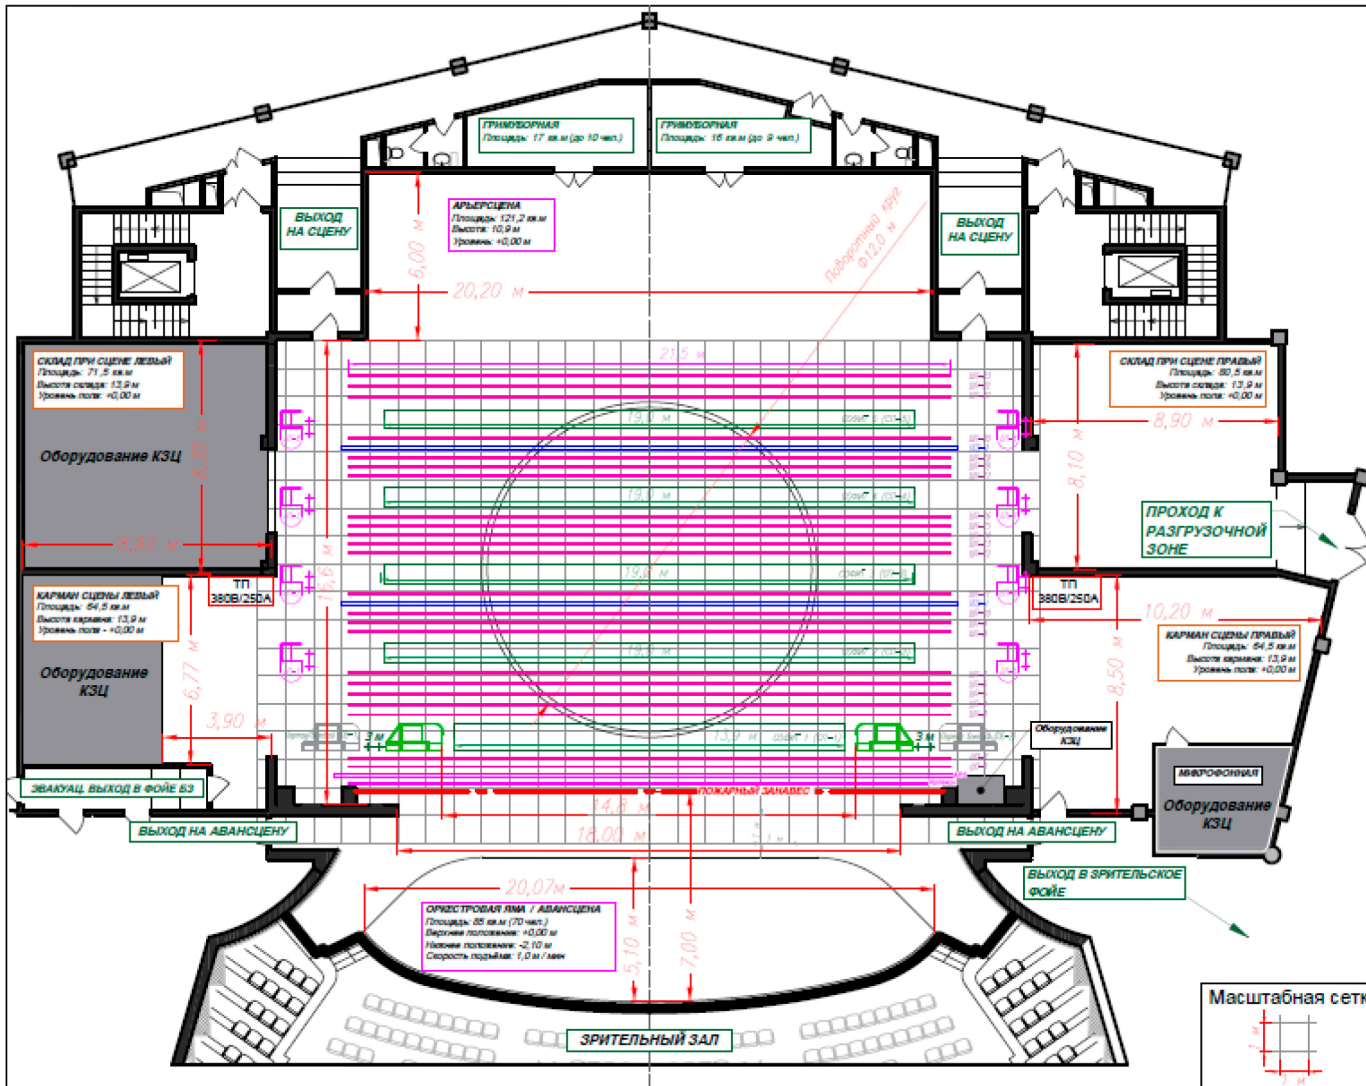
ГРИМУБОРНАЯ
Площадь: 17 кв.м (до 10 чел.)

ГРИМУБОРНАЯ
Площадь: 16 кв.м (до 9 чел.)

ВЫХОД НА СЦЕНУ

АРЬЕРСЦЕНА
Площадь: 121,2 кв.м
Высота: 10,9 м
Уровень: +0,00 м

6,00 м

Поворотный круг Ф12,0 м

ВЫХОД НА СЦЕНУ

20,20 м

21,5 м

СКЛАД ПРИ СЦЕНЕ ЛЕВЫЙ
Площадь: 71,5 кв.м
Высота склада: 13,9 м
Уровень пола: +0,00 м

Оборудование КЗЦ

8,30 м

8,60 м

СКЛАД ПРИ СЦЕНЕ ПРАВЫЙ
Площадь: 80,5 кв.м
Высота склада: 13,9 м
Уровень пола: +0,00 м

8,90 м

8,10 м

19,0 м

19,0 м

19,0 м

19,0 м

16,6 м

ПРОХОД К РАЗГРУЗОЧНОЙ ЗОНЕ

ТП 380В/250А

ТП 380В/250А

КАРМАН СЦЕНЫ ЛЕВЫЙ
Площадь: 64,5 кв.м
Высота кармана: 13,9 м
Уровень пола: +0,00 м

Оборудование КЗЦ

6,77 м

3,90 м

10,20 м

КАРМАН СЦЕНЫ ПРАВЫЙ
Площадь: 64,5 кв.м
Высота кармана: 13,9 м
Уровень пола: +0,00 м

8,50 м

3 м

13,9 м

3 м

Оборудование КЗЦ

МИКРОФОННАЯ

Оборудование КЗЦ

ЭВАКУАЦ. ВЫХОД В ФОЙЕ Б3

ПОЖАРНЫЙ ЗАНАВЕС

14,8 м

18,00 м

ВЫХОД НА АВАНСЦЕНУ

ВЫХОД НА АВАНСЦЕНУ

ВЫХОД В ЗРИТЕЛЬСКОЕ ФОЙЕ

20,07м

ОРКЕСТРОВАЯ ЯМА / АВАНСЦЕНА
Площадь: 85 кв.м (70 чел.)
Верхнее положение: +0,00 м
Нижнее положение: -2,10 м
Скорость подъёма: 1,0 м / мин

5,10 м

7,00 м

ЗРИТЕЛЬНЫЙ ЗАЛ

Масштабная сетк

1 м

1 м